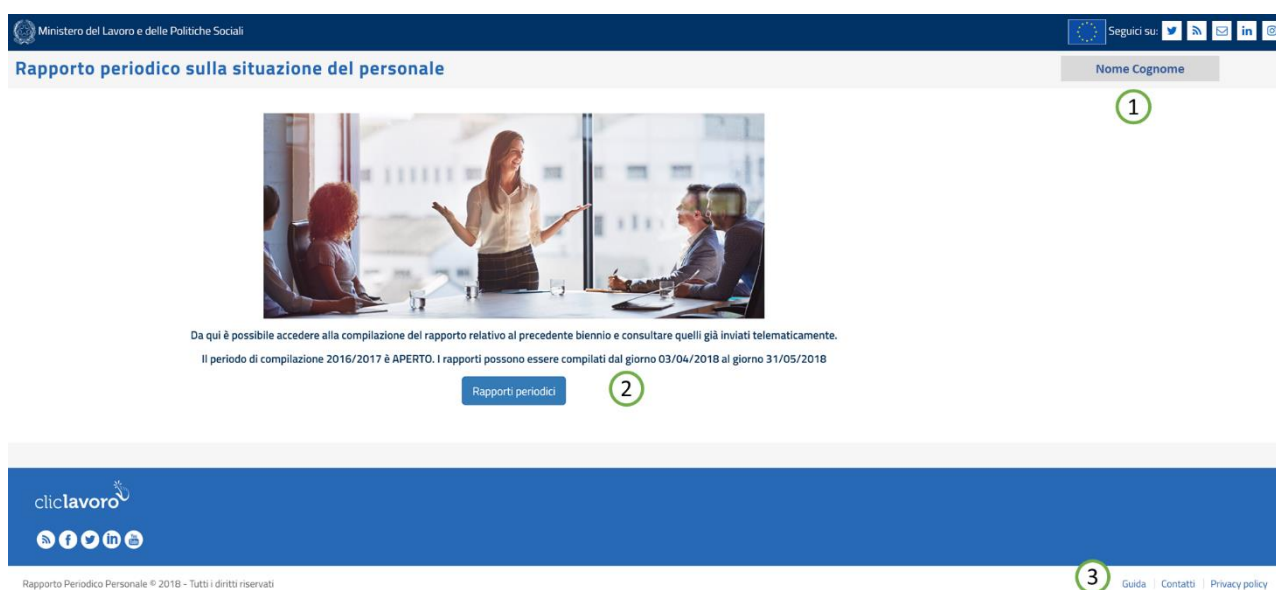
Ministero del Lavoro e delle Politiche Sociali

Seguici su:

Rapporto periodico sulla situazione del personale

Nome Cognome

1

Da qui è possibile accedere alla compilazione del rapporto relativo al precedente biennio e consultare quelli già inviati telematicamente.

Il periodo di compilazione 2016/2017 è APERTO. I rapporti possono essere compilati dal giorno 03/04/2018 al giorno 31/05/2018

Rapporti periodici

2

cliclavoro

Rapporto Periodico Personale © 2018 - Tutti i diritti riservati

3

Guida | Contatti | Privacy policy